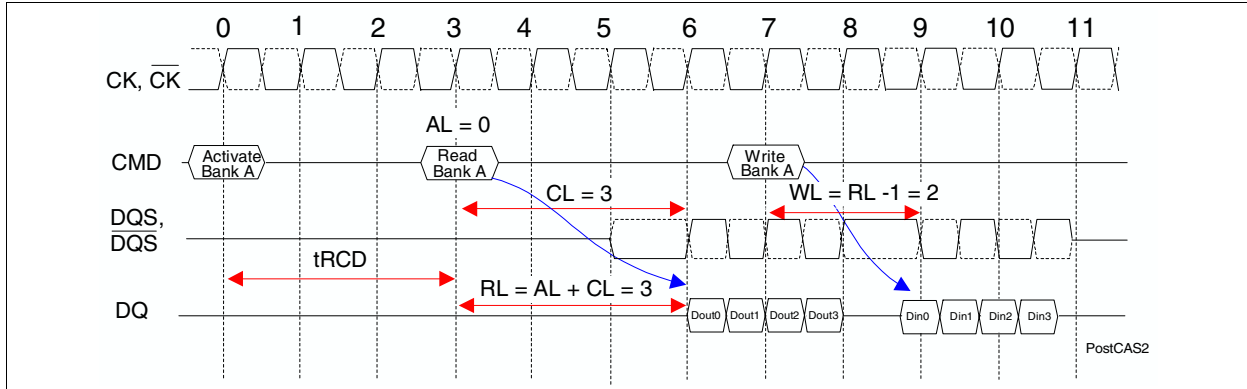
0 1 2 3 4 5 6 7 8 9 10 11

CK, $\overline{CK}$

AL = 0

CMD

Activate Bank A

Read Bank A

Write Bank A

CL = 3

WL = RL -1 = 2

DQS, $\overline{DQS}$

tRCD

RL = AL + CL = 3

DQ

Dout0 Dout1 Dout2 Dout3

Din0 Din1 Din2 Din3

PostCAS2